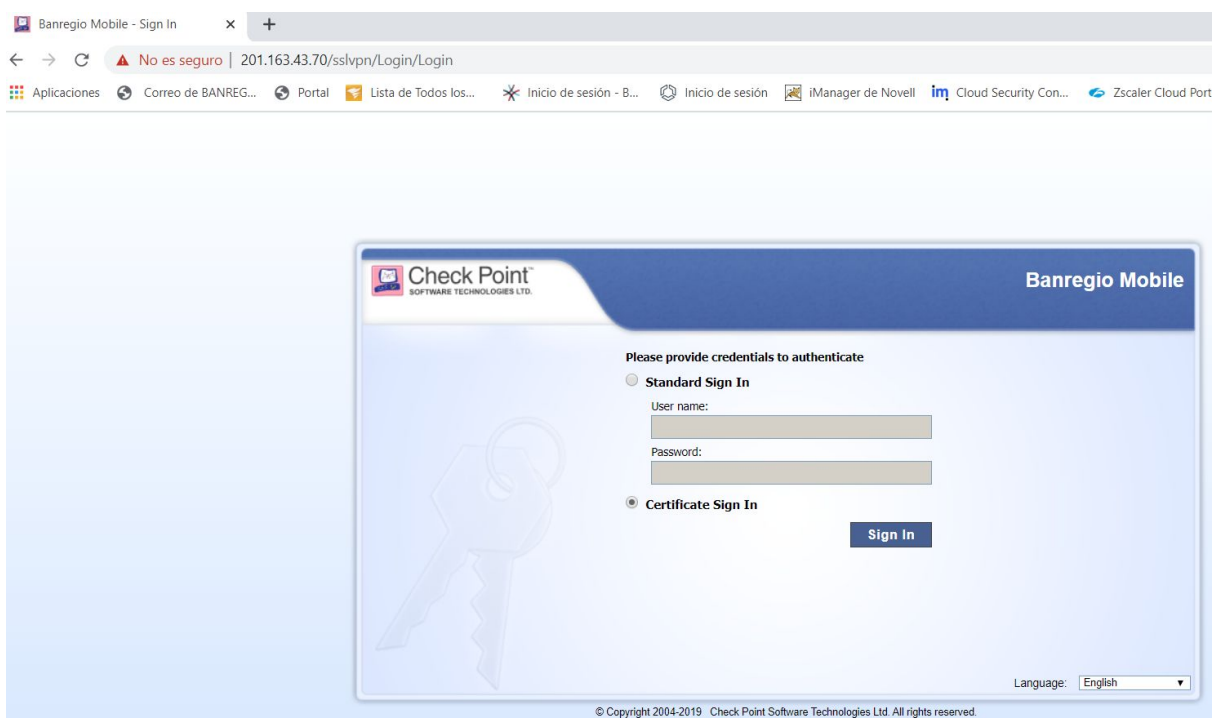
Banregio Mobile - Sign In ×

No es seguro | 201.163.43.70/sslvpn/Login/Login

Aplicaciones Correo de BANREG... Portal Lista de Todos los... Inicio de sesión - B... Inicio de sesión iManager de Novell Cloud Security Con... Zscaler Cloud Port

Check Point
SOFTWARE TECHNOLOGIES LTD.

Banregio Mobile

Please provide credentials to authenticate

Standard Sign In

User name:

Password:

Certificate Sign In

Sign In

Language: English

© Copyright 2004-2019 Check Point Software Technologies Ltd. All rights reserved.